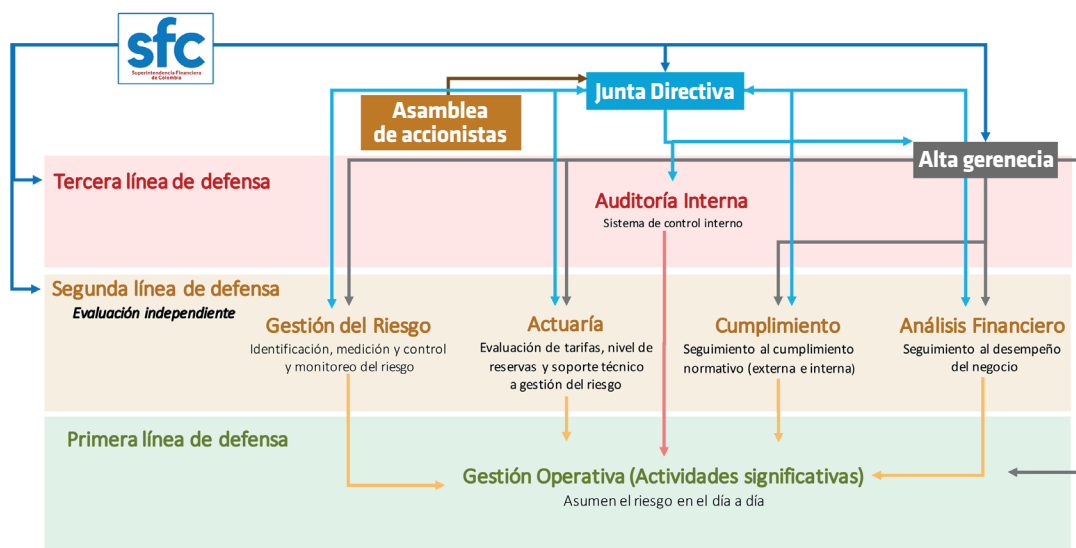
sfc
Superintendencia Financiera de Colombia

Junta Directiva

Asamblea de accionistas

Alta gerenecia

Tercera línea de defensa

Auditoría Interna
Sistema de control interno

Segunda línea de defensa
Evaluación independiente

Gestión del Riesgo
Identificación, medición y control y monitoreo del riesgo

Actuaría
Evaluación de tarifas, nivel de reservas y soporte técnico a gestión del riesgo

Cumplimiento
Seguimiento al cumplimiento normativo (externa e interna)

Análisis Financiero
Seguimiento al desempeño del negocio

Primera línea de defensa

Gestión Operativa (Actividades significativas)
Asumen el riesgo en el día a día